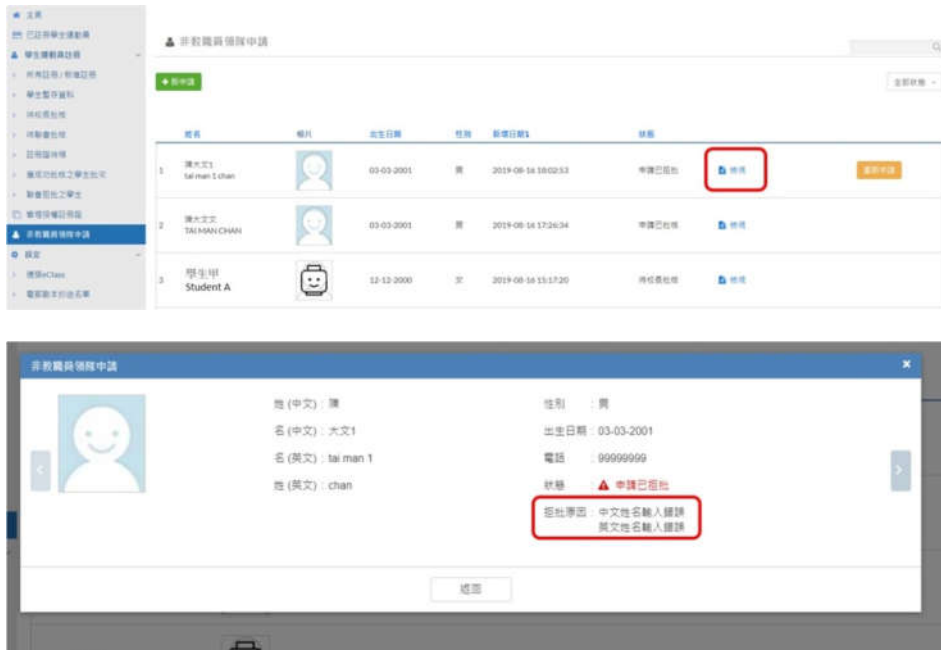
主頁
已註冊學生運動員
學生運動員註冊
所有註冊/新增註冊
學生暫存資料
待核准批核
待繳費批核
註冊冊待核
獲核准批核之學生批示
聯會批批之學生
領領領導註冊
非教職員領隊申請
設定
連接eClass
電郵聯本的送名單

非教職員領隊申請

+ 新申請

全部狀態

| | 姓名 | 相片 | 出生日期 | 性別 | 新增日期 | 狀態 | | |
|---|---|---|---|---|---|---|---|---|
| 1 | 陳大文1 tai man 1 chan | | 03-03-2001 | 男 | 2019-08-16 18:02:53 | 申請已拒批 | 檢視 | 重新申請 |
| 2 | 陳大文文 TAI MAN CHAN | | 03-03-2001 | 男 | 2019-08-16 17:26:34 | 申請已批核 | 檢視 | |
| 3 | 學生甲 Student A | | 12-12-2000 | 女 | 2019-08-16 15:17:20 | 待核准批核 | 檢視 | |

非教職員領隊申請

姓 (中文) : 陳
名 (中文) : 大文1
名 (英文) : tai man 1
姓 (英文) : chan

性別 : 男
出生日期 : 03-03-2001
電話 : 99999999
狀態 : 申請已拒批
拒批原因 : 中文姓名輸入錯誤
英文姓名輸入錯誤

返回